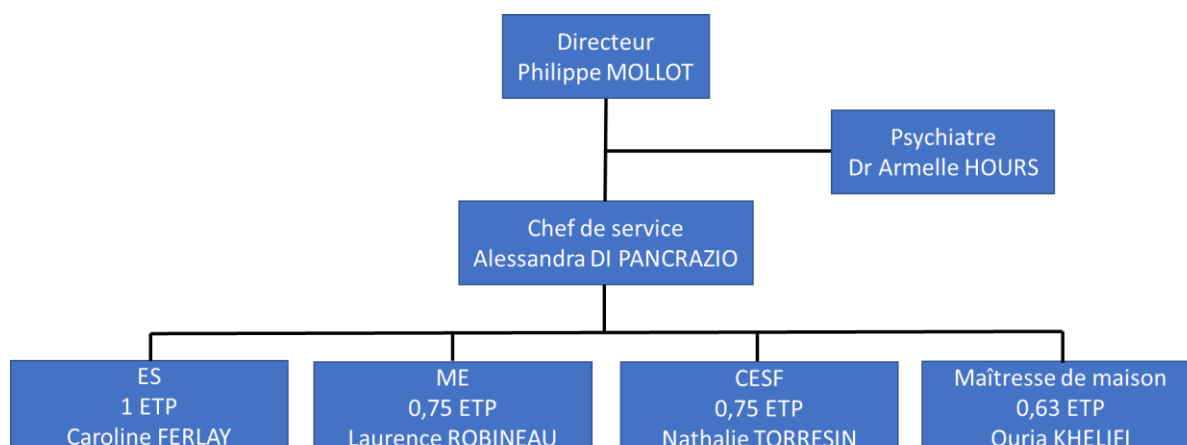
Directeur
Philippe MOLLOT

Psychiatre
Dr Armelle HOURS

Chef de service
Alessandra DI PANCRAZIO

ES
1 ETP
Caroline FERLAY

ME
0,75 ETP
Laurence ROBINEAU

CESF
0,75 ETP
Nathalie TORRESIN

Maîtresse de maison
0,63 ETP
Ouria KHELIFI